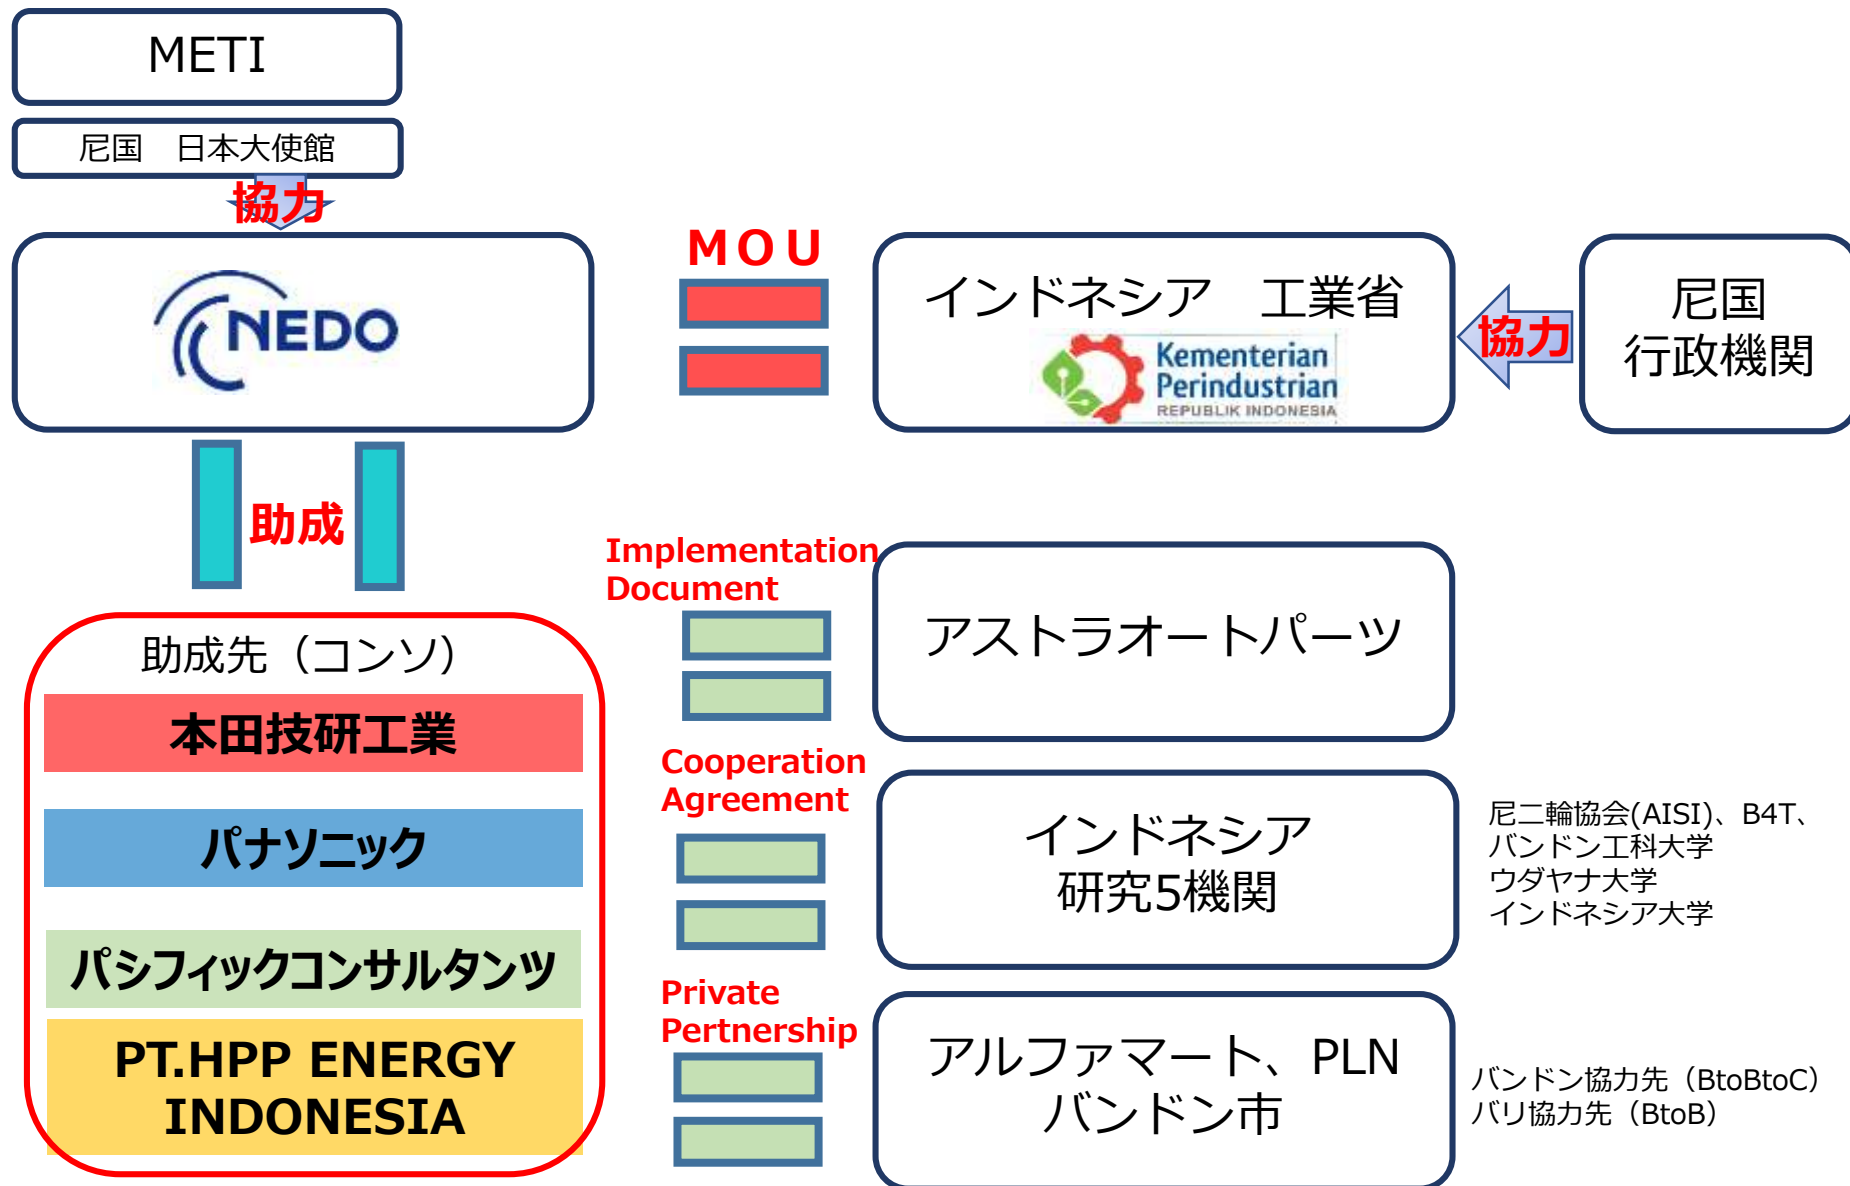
METI

尼国　日本大使館

協力

NEDO

MOU

インドネシア　工業省

Kementerian Perindustrian REPUBLIK INDONESIA

協力

尼国 行政機関

助成

Implementation Document

アストラオートパーツ

助成先（コンソ）

本田技研工業

パナソニック

パシフィックコンサルタンツ

PT.HPP ENERGY INDONESIA

Cooperation Agreement

インドネシア 研究5機関

尼二輪協会(AISI)、B4T、バンドン工科大学 ウダヤナ大学 インドネシア大学

Private Pertnership

アルファマート、PLN バンドン市

バンドン協力先（BtoBtoC） バリ協力先（BtoB）